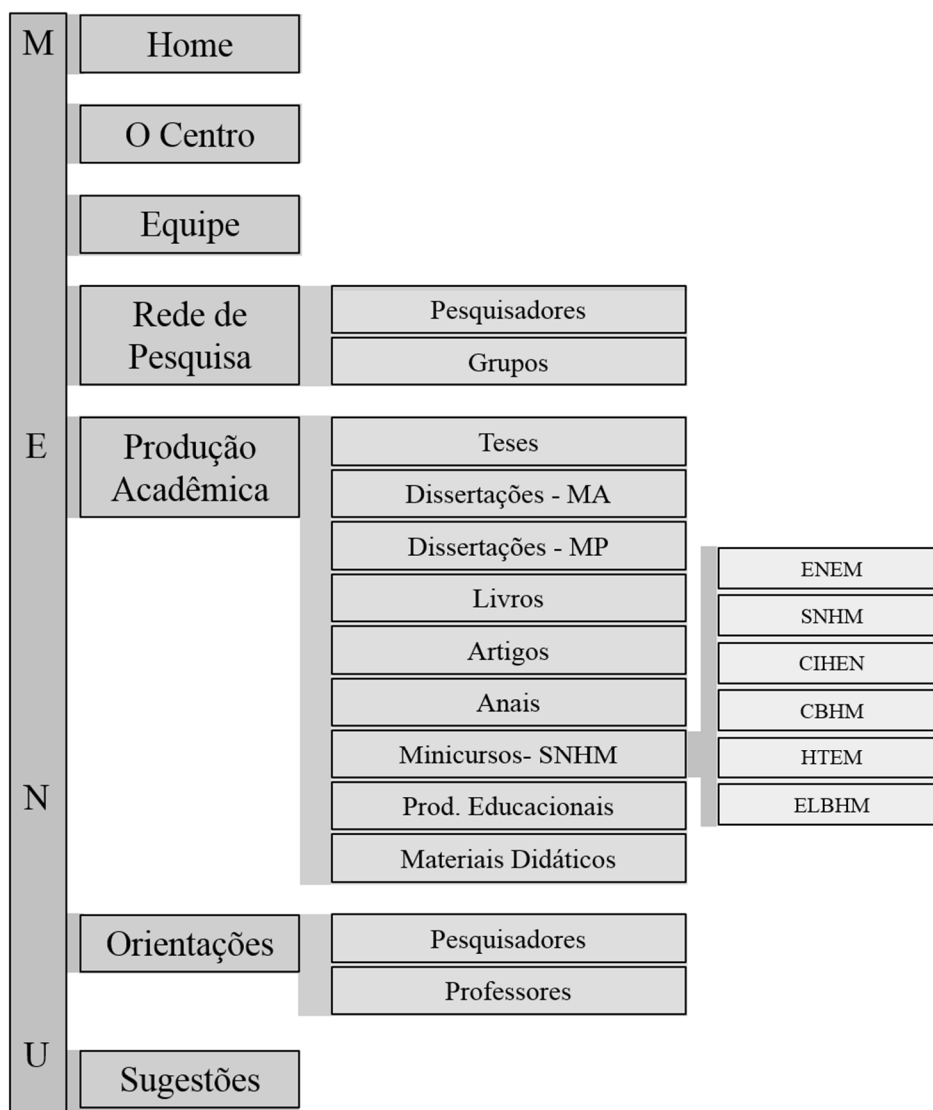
M
E
N
U

Home

O Centro

Equipe

Rede de Pesquisa

Pesquisadores

Grupos

Produção Acadêmica

Teses

Dissertações - MA

Dissertações - MP

Livros

Artigos

Anais

Minicursos- SNHM

Prod. Educacionais

Materiais Didáticos

ENEM

SNHM

CIHEN

CBHM

HTEM

ELBHM

Orientações

Pesquisadores

Professores

Sugestões